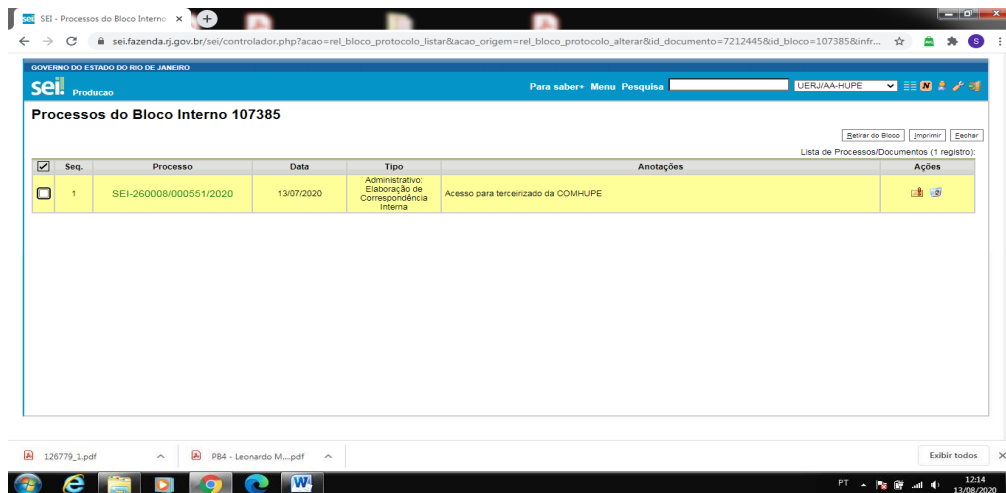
SEI - Processos do Bloco Interno ×

sei.fazenda.rj.gov.br/sei/controlador.php?acao=rel_bloco_protocolo_listar&acao_origem=rel_bloco_protocolo_alterar&id_documento=7212445&id_bloco=107385&infr...

GOVERNO DO ESTADO DO RIO DE JANEIRO

sei! Producao

Para saber+ Menu Pesquisa UERJ/AA-HUPE

Processos do Bloco Interno 107385

Retirar do Bloco Imprimir Fechar

Lista de Processos/Documentos (1 registro):

| | Seq. | Processo | Data | Tipo | Anotações | Ações |
|---|---|---|---|---|---|---|
| | 1 | SEI-260008/000551/2020 | 13/07/2020 | Administrativo: Elaboração de Correspondência Interna | Acesso para terceirizado da COMHUPE | |

126779_1.pdf

PB4 - Leonardo M....pdf

Exibir todos

PT

12:14
13/08/2020